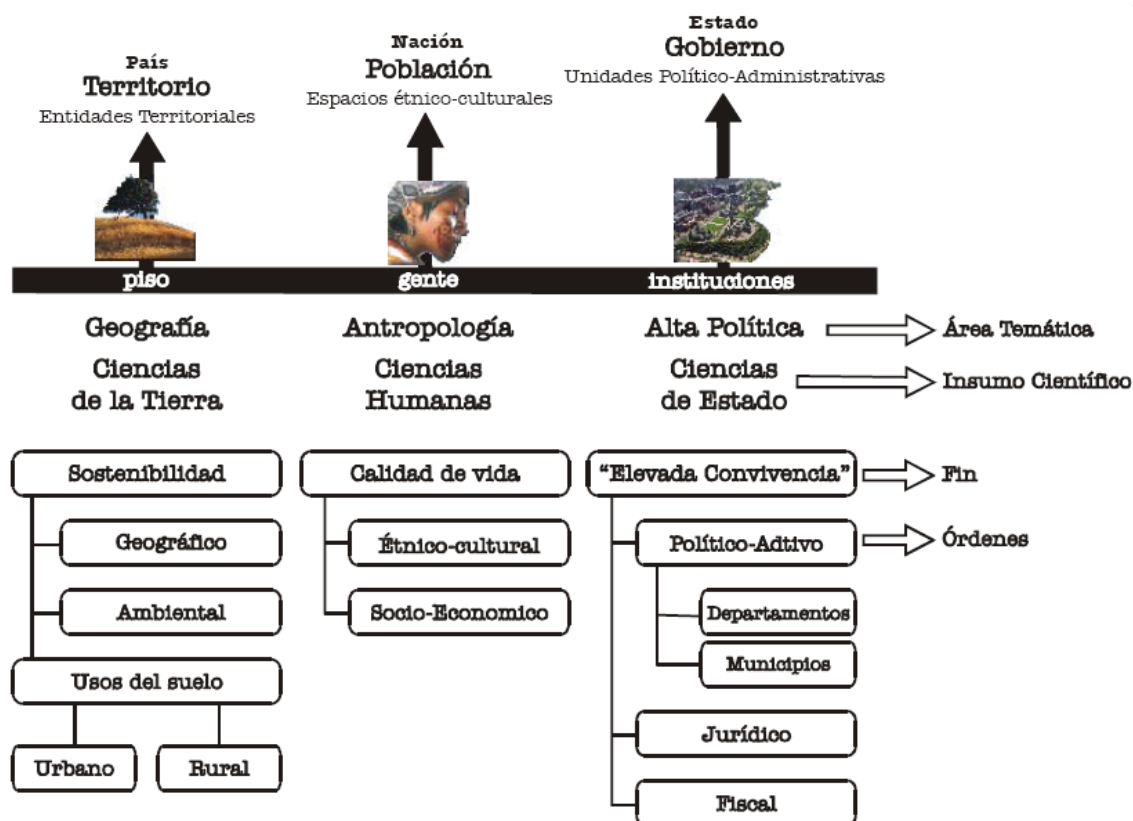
País
Territorio
Entidades Territoriales

Nación
Población
Espacios étnico-culturales

Estado
Gobierno
Unidades Político-Administrativas

piso

gente

instituciones

Geografía
Ciencias de la Tierra

Antropología
Ciencias Humanas

Alta Política
Ciencias de Estado

Área Temática

Insumo Científico

Sostenibilidad

Geográfico

Ambiental

Usos del suelo

Urbano

Rural

Calidad de vida

Étnico-cultural

Socio-Economico

"Elevada Convivencia"

Fin

Político-Adtivo

Órdenes

Departamentos

Municipios

Jurídico

Fiscal